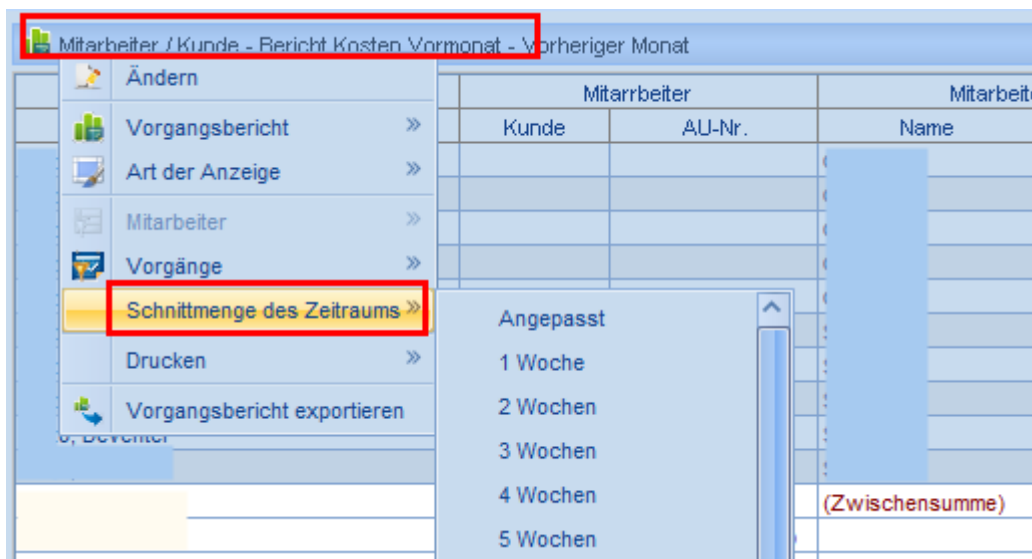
Mitarbeiter / Kunde - Bericht Kosten Vormonat - Vorheriger Monat

Ändern
Vorgangsbericht »
Art der Anzeige »
Mitarbeiter »
Vorgänge »
Schnittmenge des Zeitraums »
Drucken »
Vorgangsbericht exportieren

| Mitarrbeiter | | Mitarbeit |
|---|---|---|
| Kunde | AU-Nr. | Name |

Angepasst
1 Woche
2 Wochen
3 Wochen
4 Wochen
5 Wochen

0, Deventer

(Zwischensumme)